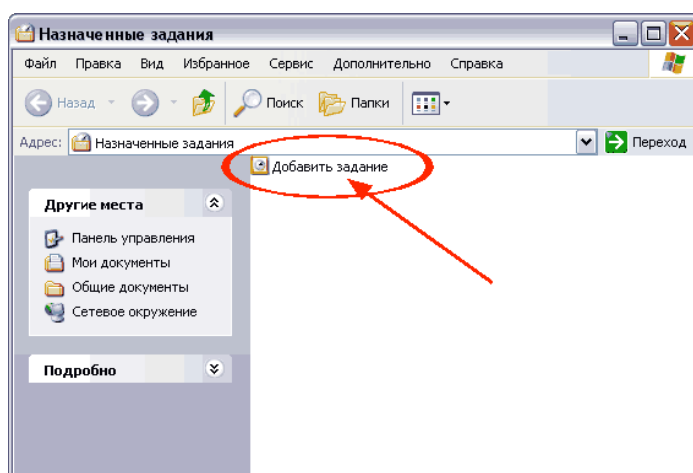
Назначенные задания

Файл Правка Вид Избранное Сервис Дополнительно Справка

Назад Поиск Папки

Адрес: Назначенные задания Переход

Добавить задание

Другие места

Панель управления
Мои документы
Общие документы
Сетевое окружение

Подробно